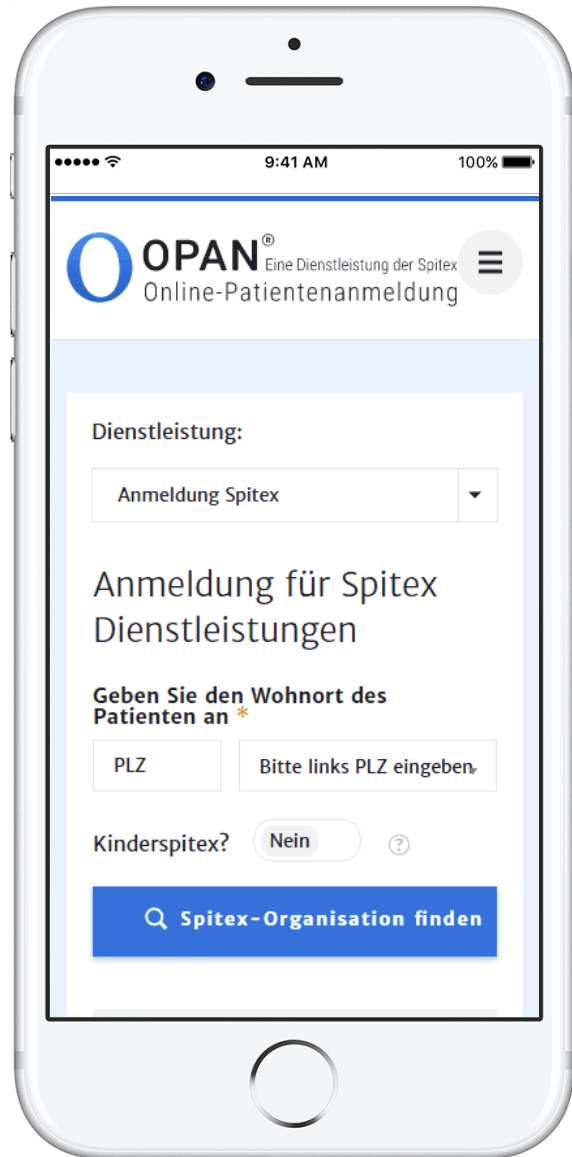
9:41 AM
100%

OPAN® Eine Dienstleistung der Spitex
Online-Patientenanmeldung

Dienstleistung:

Anmeldung Spitex

Anmeldung für Spitex Dienstleistungen

Geben Sie den Wohnort des Patienten an *

PLZ

Bitte links PLZ eingeben

Kinderspitex?

Nein

?

Spitex-Organisation finden